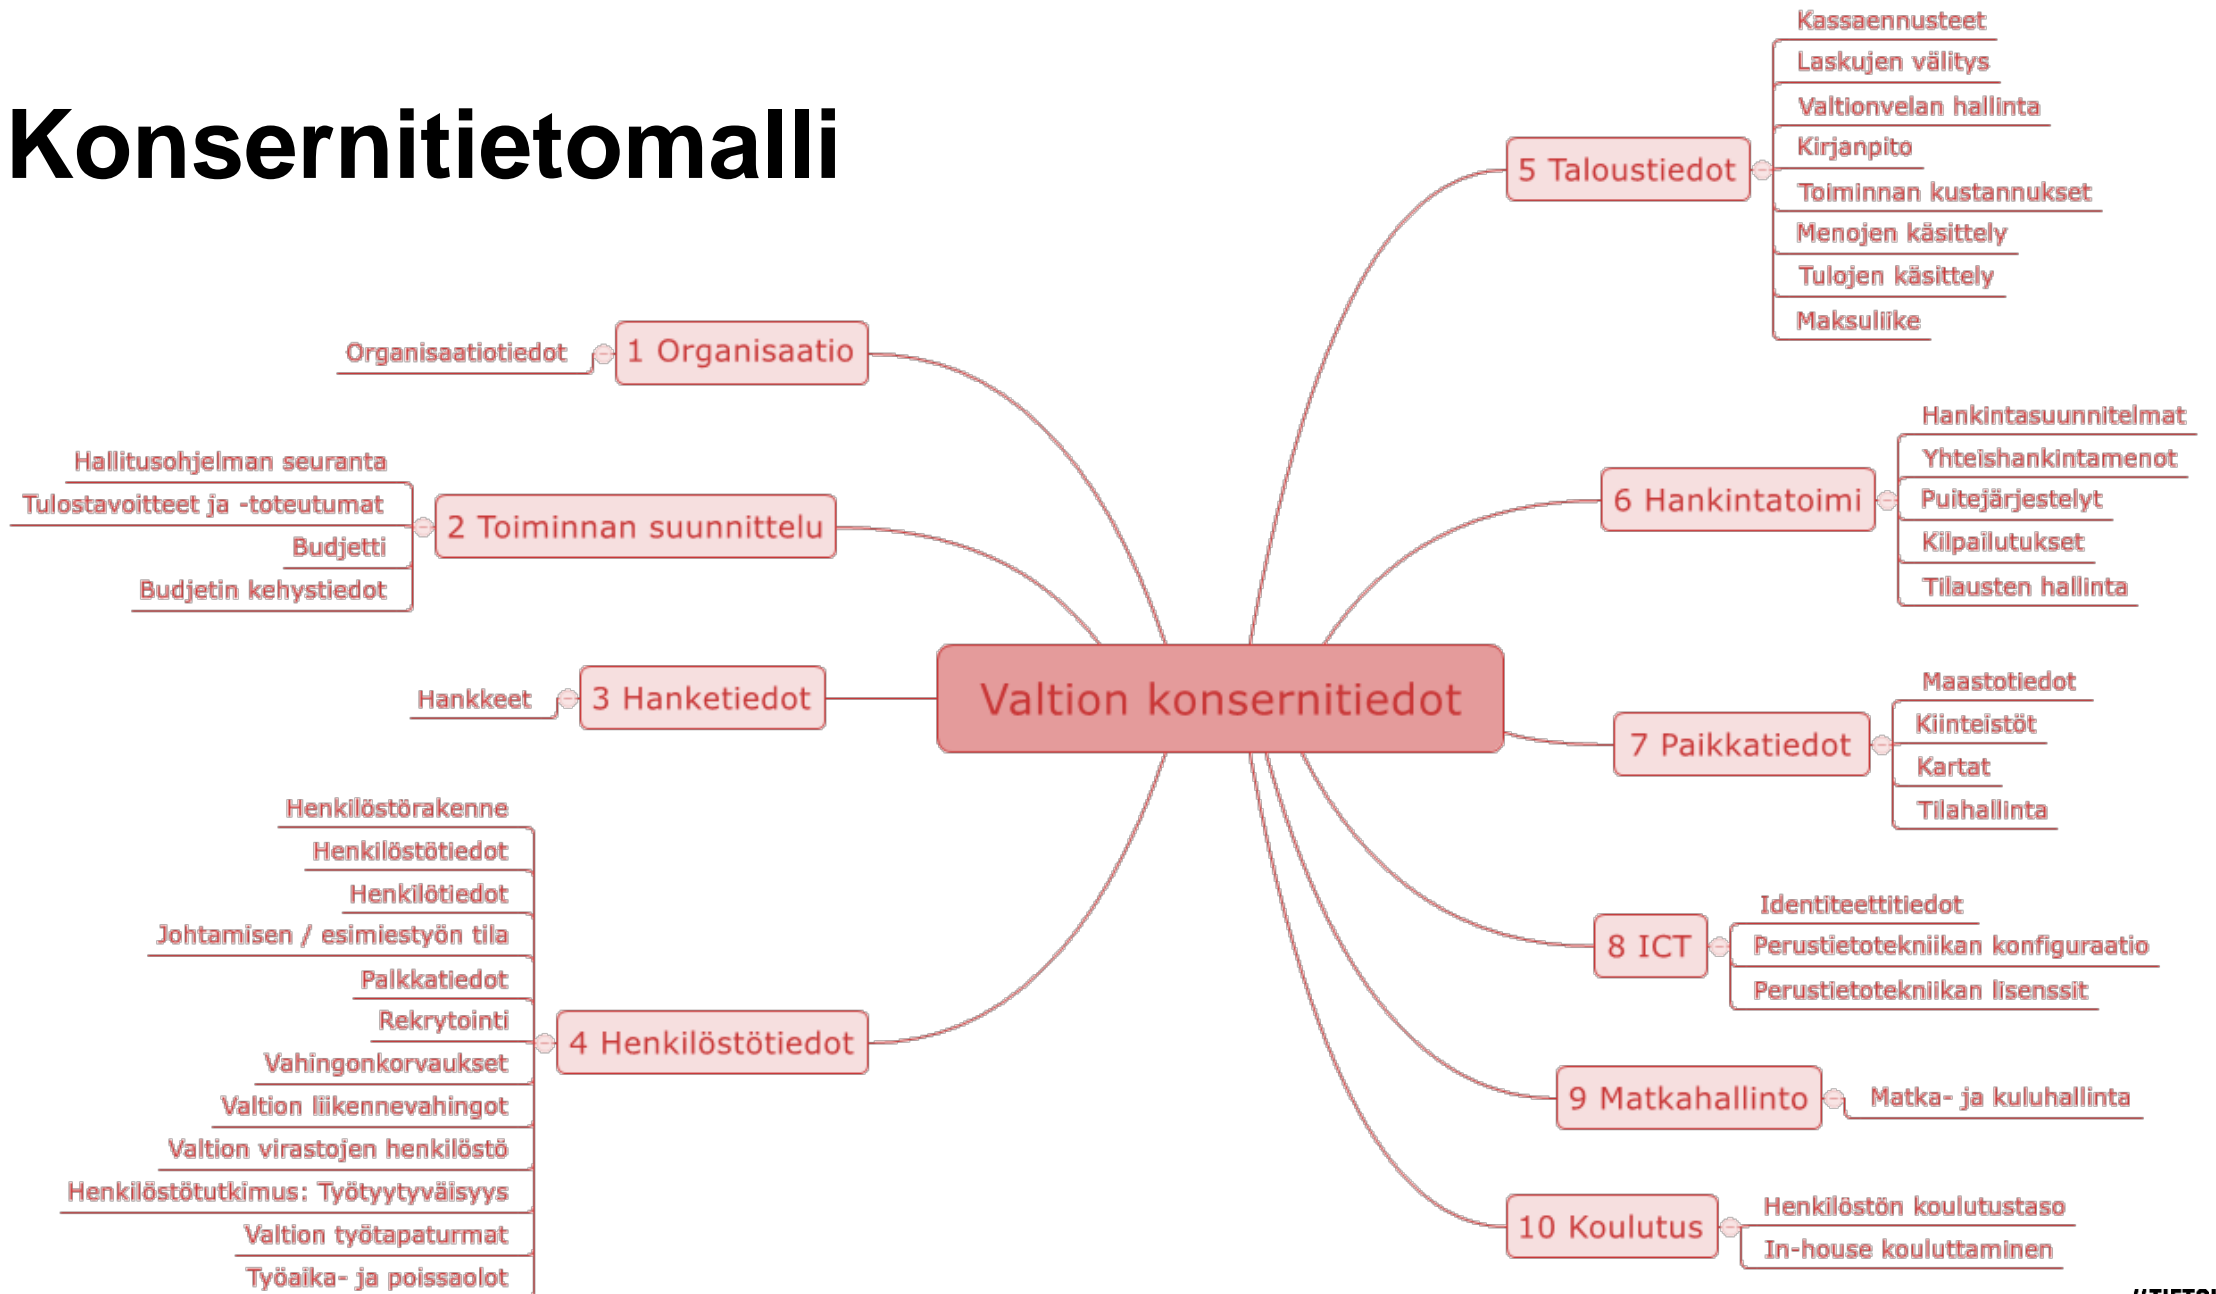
Konsernitietomalli

Valtion konsernitiedot

1 Organisaatio
Organisaatiotiedot

2 Toiminnan suunnittelu
Hallitusohjelman seuranta
Tulostavoitteet ja -toteutumat
Budjetti
Budjetin kehystiedot

3 Hanketiedot
Hankkeet

4 Henkilöstötiedot
Henkilöstörakenne
Henkilöstötiedot
Henkilötiedot
Johtamisen / esimiestyön tila
Palkkatiedot
Rekrytointi
Vahingonkorvaukset
Valtion liikennevahingot
Valtion virastojen henkilöstö
Henkilöstötutkimus: Työtyytyväisyys
Valtion työtapaturmat
Työaika- ja poissaolot

5 Taloustiedot
Kassaennusteet
Laskujen välitys
Valtionvelan hallinta
Kirjanpito
Toiminnan kustannukset
Menojen käsittely
Tulojen käsittely
Maksuliike

6 Hankintatoimi
Hankintasuunnitelmat
Yhteishankintamenot
Puitejärjestelyt
Kilpailutukset
Tilausten hallinta

7 Paikkatiedot
Maastotiedot
Kiinteistöt
Kartat
Tilahallinta

8 ICT
Identiteettitiedot
Perustietotekniikan konfiguraatio
Perustietotekniikan lisenssit

9 Matkahallinto
Matka- ja kuluhallinta

10 Koulutus
Henkilöstön koulutustaso
In-house kouluttaminen